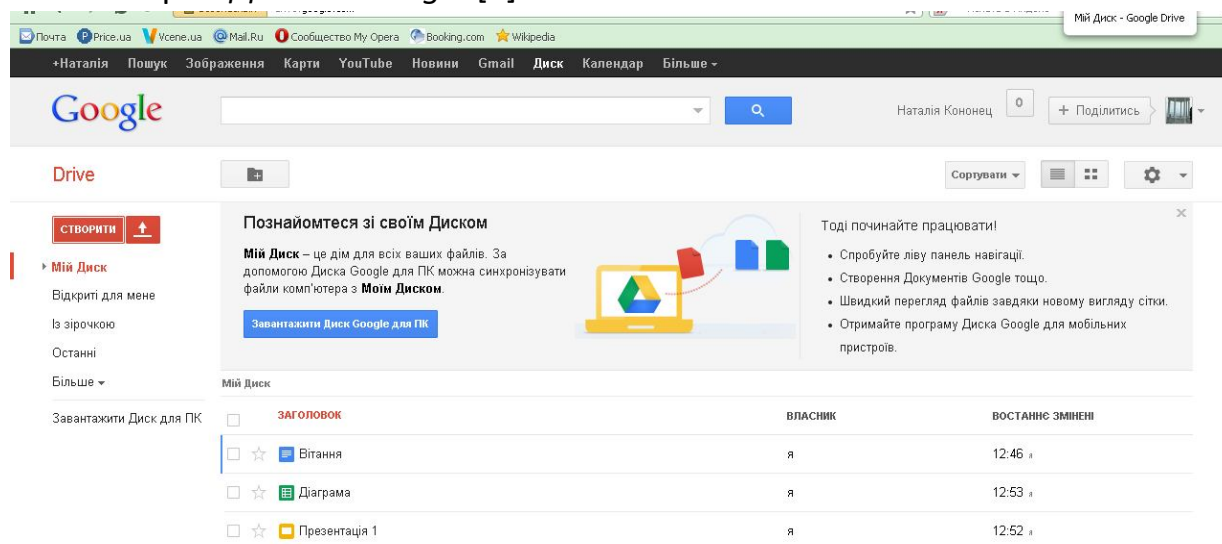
Мій Диск - Google Drive

Почта Price.ua Vcene.ua Mail.Ru Сообщество My Opera Booking.com Wikipedia

+Наталія Пошук Зображення Карти YouTube Новини Gmail Диск Календар Більше

Google

Наталія Кононец 0 + Поділитись

Drive

Сортувати

СТВОРИТИ

Мій Диск
Відкриті для мене
Із зірочкою
Останні
Більше
Завантажити Диск для ПК

Познайомтеся зі своїм Диском

Мій Диск – це дім для всіх ваших файлів. За допомогою Диска Google для ПК можна синхронізувати файли комп'ютера з Моїм Диском.

Завантажити Диск Google для ПК

Тоді починайте працювати!

• Спробуйте ліву панель навігації.
• Створення Документів Google тощо.
• Швидкий перегляд файлів завдяки новому вигляду сітки.
• Отримайте програму Диска Google для мобільних пристроїв.

Мій Диск

| ЗАГОЛОВОК | ВЛАСНИК | ВОСТАННЄ ЗМІНЕНІ |
|---|---|---|
| Вітання | я | 12:46 |
| Діаграма | я | 12:53 |
| Презентація 1 | я | 12:52 |